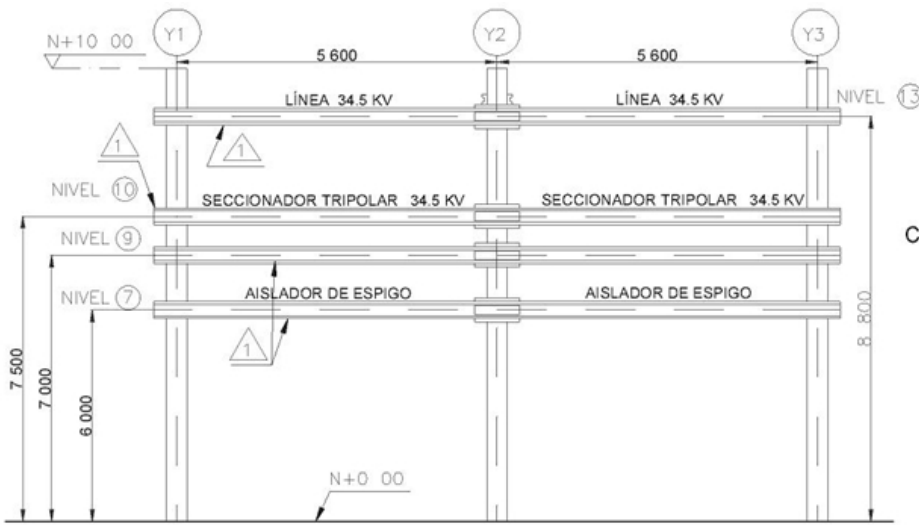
Y1
Y2
Y3
N+10 00
5 600
5 600
LÍNEA 34.5 KV
LÍNEA 34.5 KV
NIVEL 13
1
1
NIVEL 10
SECCIONADOR TRIPOLAR 34.5 KV
SECCIONADOR TRIPOLAR 34.5 KV
NIVEL 9
C
NIVEL 7
AISLADOR DE ESPIGO
AISLADOR DE ESPIGO
1
8 800
7 500
7 000
6 000
N+0 00